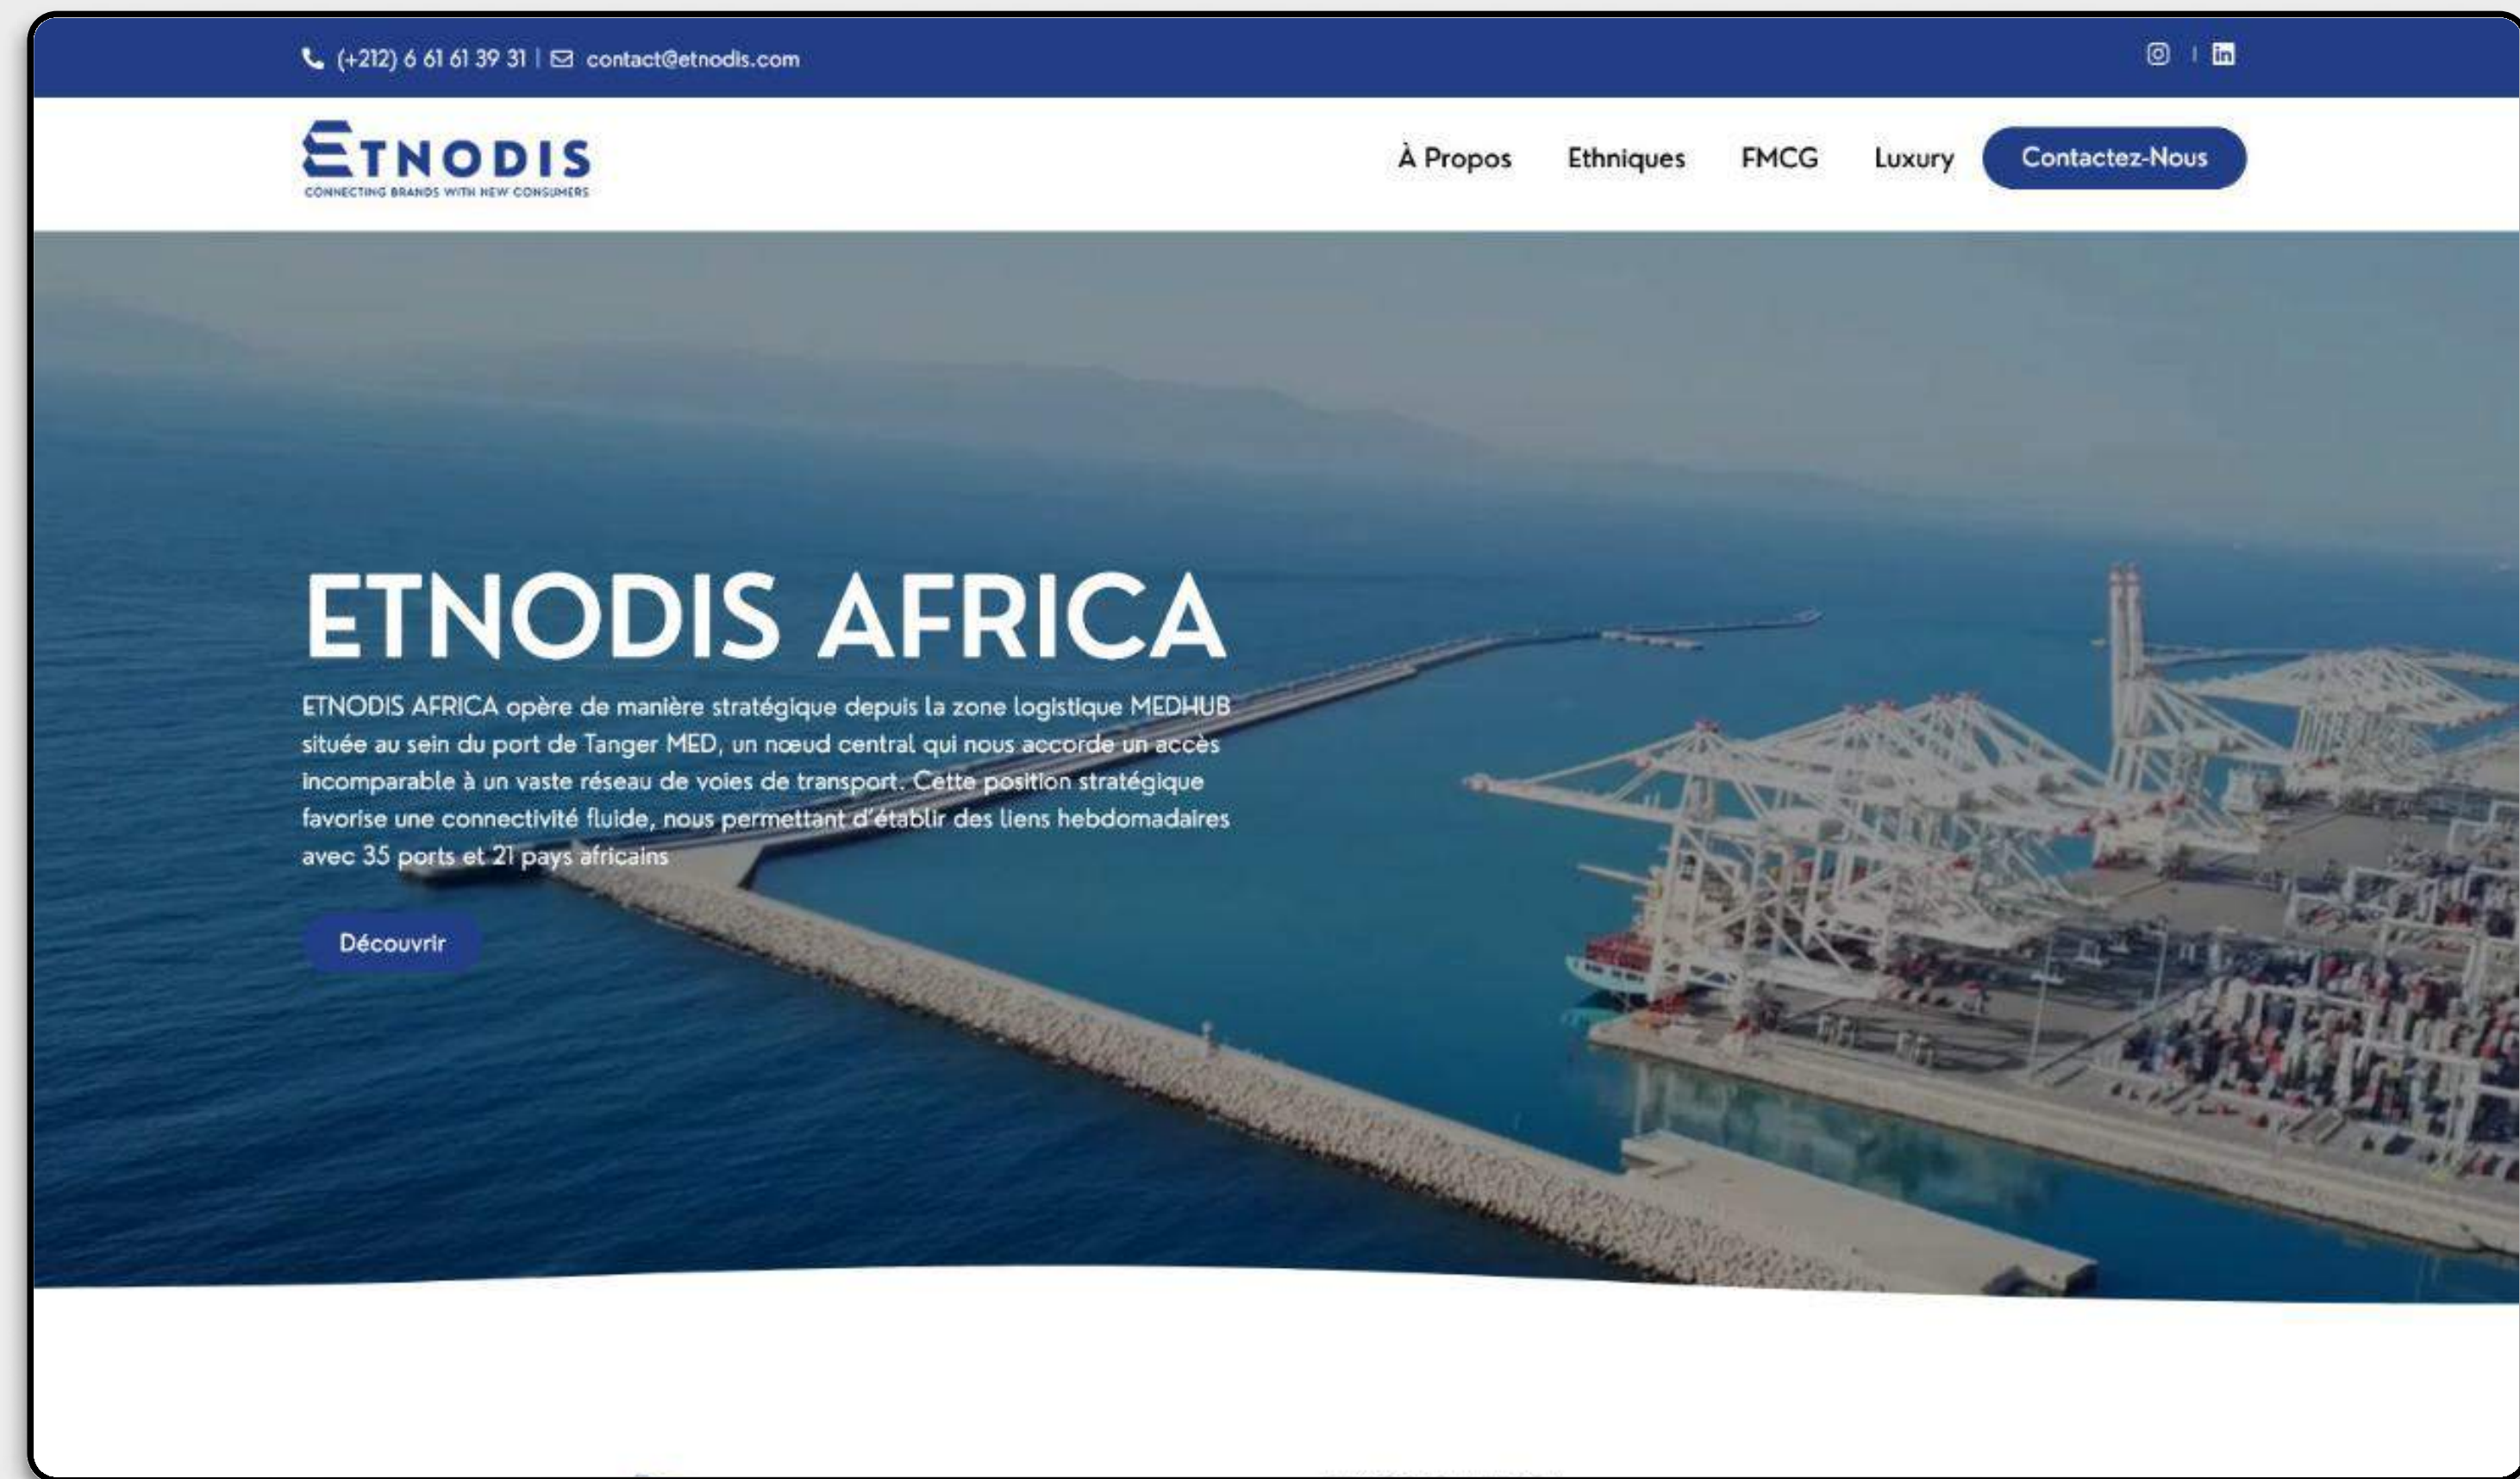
(+212) 6 61 61 39 31 | contact@etnodis.com

ETNODIS
CONNECTING BRANDS WITH NEW CONSUMERS

À Propos Ethniques FMCG Luxury Contactez-Nous

ETNODIS AFRICA

ETNODIS AFRICA opère de manière stratégique depuis la zone logistique MEDHUB située au sein du port de Tanger MED, un nœud central qui nous accorde un accès incomparable à un vaste réseau de voies de transport. Cette position stratégique favorise une connectivité fluide, nous permettant d'établir des liens hebdomadaires avec 35 ports et 21 pays africains

Découvrir